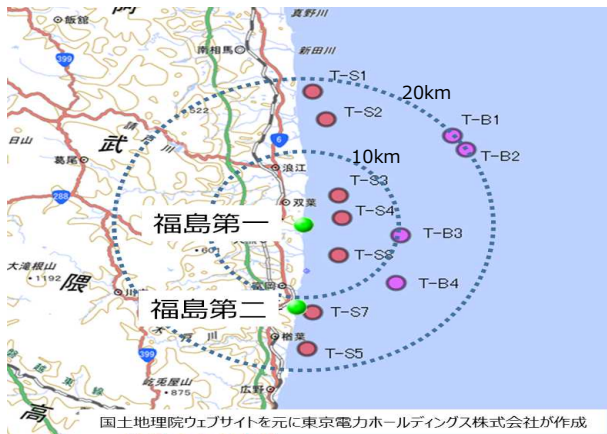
飯舘
阿
真野川
新田川
南相馬
399
T-S1
20km
T-S2
T-B1
T-B2
日山
武
葛尾
6
浪江
10km
288
T-S3
双葉
T-S4
福島第一
T-B3
大滝根山
1192
T-S8
隈
富岡
T-B4
福島第二
T-S7
399
楢葉
T-S5
高
鬼児屋山
広野
国土地理院ウェブサイトを元に東京電力ホールディングス株式会社が作成